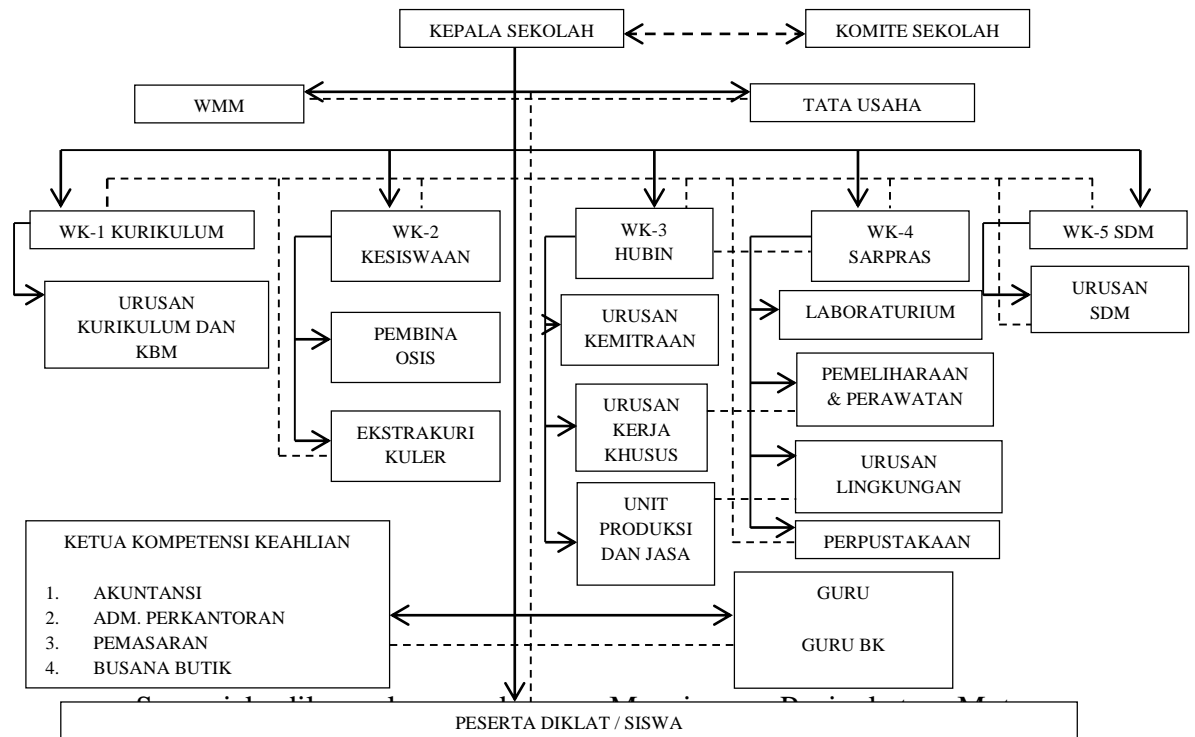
KEPALA SEKOLAH

KOMITE SEKOLAH

WMM

TATA USAHA

WK-1 KURIKULUM

WK-2 KESISWAAN

WK-3 HUBIN

WK-4 SARPRAS

WK-5 SDM

URUSAN KURIKULUM DAN KBM

PEMBINA OSIS

EKSTRAKURI KULER

URUSAN KEMITRAAN

URUSAN KERJA KHUSUS

UNIT PRODUKSI DAN JASA

LABORATURIUM

PEMELIHARAAN & PERAWATAN

URUSAN LINGKUNGAN

PERPUSTAKAAN

URUSAN SDM

KETUA KOMPETENSI KEAHLIAN

1. AKUNTANSI
2. ADM. PERKANTORAN
3. PEMASARAN
4. BUSANA BUTIK

GURU

GURU BK

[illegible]

PESERTA DIKLAT / SISWA